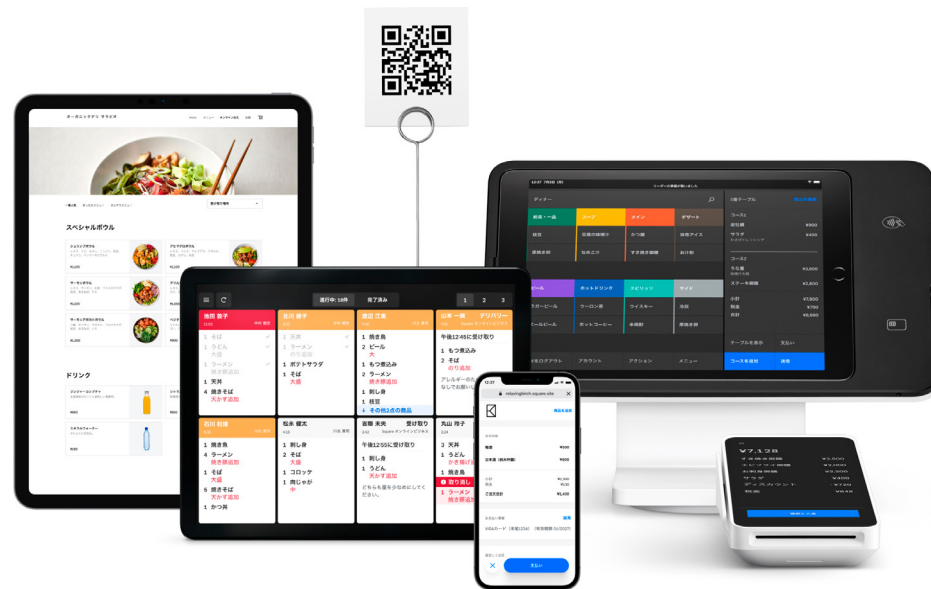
オーガニックデリ サラビオ

スペシャルボウル

ドリンク

進行中: 18件　完了済み　1　2　3

池田 節子
1 そば
1 うどん
大盛
1 ラーメン
1 天丼
4 焼きそば
天かす追加

佐川 健子
1 天丼
1 ラーメン
1 ポテトサラダ
1 そば
大盛

渡辺 江美
1 焼き鳥
2 ビール
大
1 もつ煮込み
1 ラーメン
焼き豚追加
1 刺し身
1 枝豆
1 その他1点の商品

山本 一樹　デリバリー
午後12:45に受け取り
1 もつ煮込み
2 そば
のり追加

石川 和博
1 焼き鳥
4 ラーメン
焼き豚追加
1 そば
大盛
5 焼きそば
天かす追加
1 かつ丼

松井 健太
1 刺し身
2 そば
大盛
1 コロッケ
1 肉じゃが
中

吉野 未央　受け取り
午後12:55に受け取り
1 刺し身
1 うどん
天かす追加

丸山 玲子
3 天丼
1 うどん
かき揚げ追加
1 焼き鳥
取り消し
1 ラーメン
焼き豚追加

ディナー
前菜・一品　スープ　メイン　デザート
ビール　ホットドリンク　スピリッツ　サイド
生ビール　ウーロン茶　ウイスキー
ホットコーヒー
アカウント　アクション　メニュー
テーブルを表示　支払い
コースを追加　保存

支払い